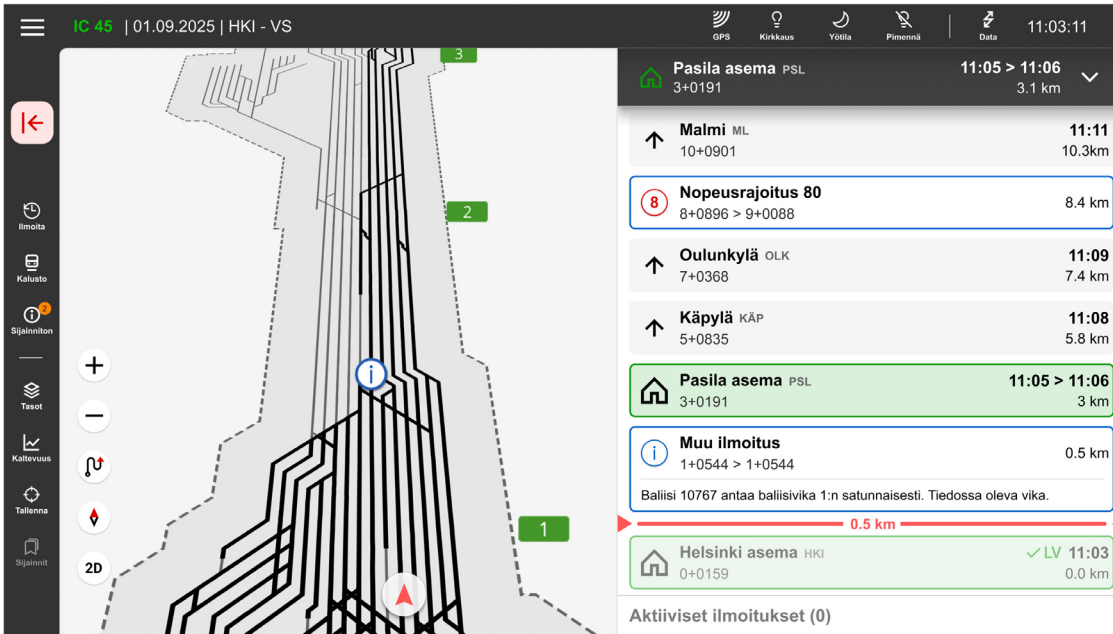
IC 45 | 01.09.2025 | HKI - VS

GPS Kirkkaus Yötila Pimennä Data 11:03:11

Ilmoita
Kalusto
2
Sijainniton
Tasot
Kaltevuus
Tallenna
Sijainnit

3
2
1

+
−
2D

Pasila asema PSL
3+0191
11:05 > 11:06
3.1 km

Malmi ML
10+0901
11:11
10.3km

8
Nopeusrajoitus 80
8+0896 > 9+0088
8.4 km

Oulunkylä OLK
7+0368
11:09
7.4 km

Käpylä KÄP
5+0835
11:08
5.8 km

Pasila asema PSL
3+0191
11:05 > 11:06
3 km

Muu ilmoitus
1+0544 > 1+0544
0.5 km

Baliisi 10767 antaa baliisivika 1:n satunnaisesti. Tiedossa oleva vika.

0.5 km

Helsinki asema HKI
0+0159
LV 11:03
0.0 km

Aktiiviset ilmoitukset (0)